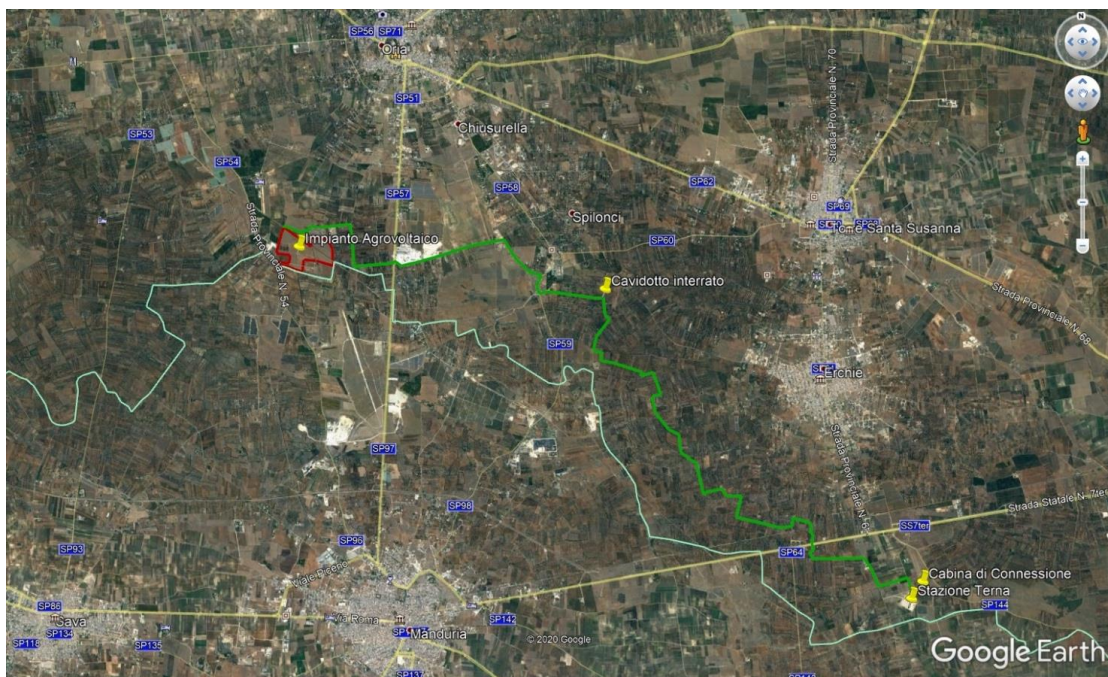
SP56 SP71
Oria
SP51
Chiusurella
SP53
SP54
SP57
SP58
SP62
SP69
SP70
Torre Santa Susanna
Strada Provinciale N. 70
Strada Provinciale N. 54
Impianto Agrovoltaico
Spilonci
SP60
Cavidotto interrato
Strada Provinciale N. 68
SP59
Erchie
Strada Provinciale N. 6
SP97
SP98
SP93
SP96
SS7ter
Strada Statale N. 7ter
SP64
Cabina di Connessione
Stazione Terna
SP144
SP86
Sava
SP134
SP118
SP135
Via Roma
Manduria
SP142
SP137
© 2020 Google
Google Earth